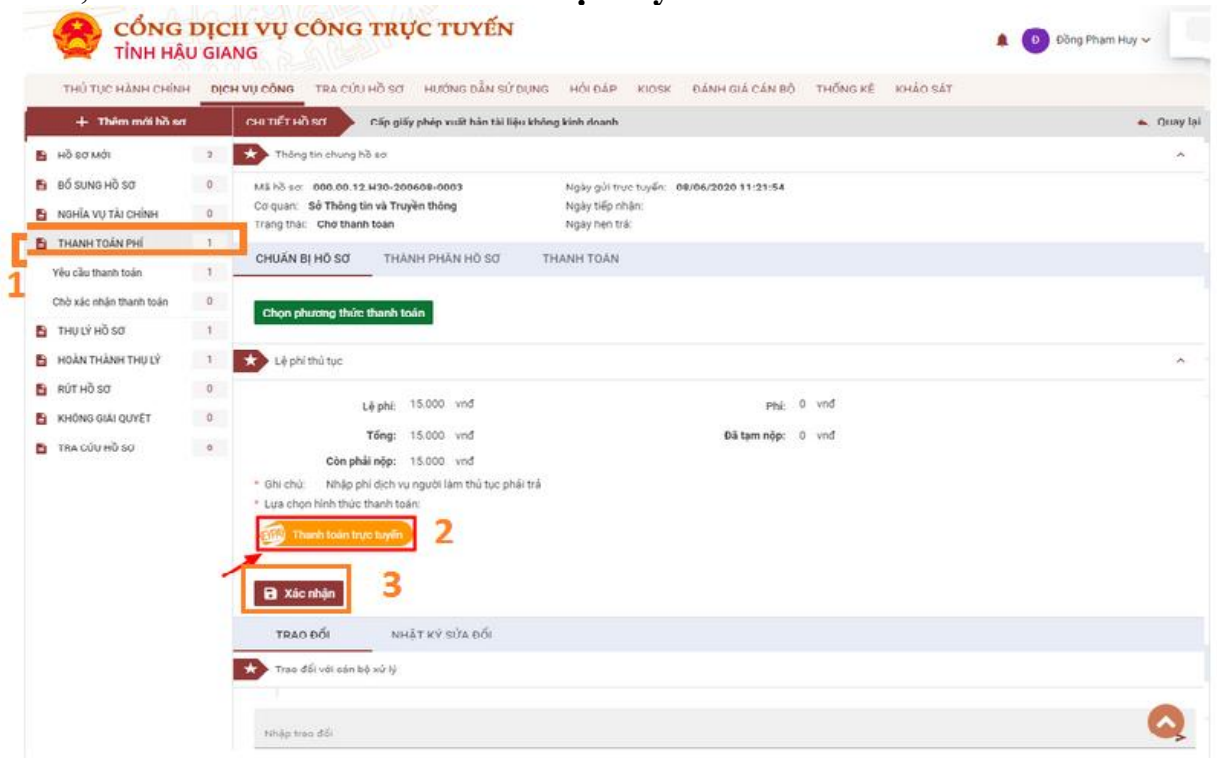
CỔNG DỊCH VỤ CÔNG TRỰC TUYẾN
TỈNH HẬU GIANG

Đồng Phạm Huy

THỦ TỤC HÀNH CHÍNH DỊCH VỤ CÔNG TRA CỨU HỒ SƠ HƯỚNG DẪN SỬ DỤNG HỎI ĐÁP KIOSK ĐÁNH GIÁ CÁN BỘ THỐNG KÊ KHẢO SÁT

+ Thêm mới hồ sơ

| | |
|---|---|
| HỒ SƠ MỚI | 2 |
| BỔ SUNG HỒ SƠ | 0 |
| NGHĨA VỤ TÀI CHÍNH | 0 |
| THANH TOÁN PHÍ | 1 |
| Yêu cầu thanh toán | 1 |
| Chờ xác nhận thanh toán | 0 |
| THỤ LÝ HỒ SƠ | 1 |
| HOÀN THÀNH THỤ LÝ | 1 |
| RÚT HỒ SƠ | 0 |
| KHÔNG GIẢI QUYẾT | 0 |
| TRA CỨU HỒ SƠ | 0 |

1

CHI TIẾT HỒ SƠ Cấp giấy phép xuất bản tài liệu không kinh doanh Quay lại

Thông tin chung hồ sơ

Mã hồ sơ: 000.00.12.H30-200608-0003 Ngày gửi trực tuyến: 08/06/2020 11:21:54
Cơ quan: Sở Thông tin và Truyền thông Ngày tiếp nhận:
Trạng thái: Chờ thanh toán Ngày hẹn trả:

CHUẨN BỊ HỒ SƠ THÀNH PHẦN HỒ SƠ THANH TOÁN

Chọn phương thức thanh toán

Lệ phí thủ tục

Lệ phí: 15.000 vnđ Phí: 0 vnđ
Tổng: 15.000 vnđ Đã tạm nộp: 0 vnđ
Còn phải nộp: 15.000 vnđ

* Ghi chú: Nhập phí dịch vụ người làm thủ tục phải trả
* Lựa chọn hình thức thanh toán:

Thanh toán trực tuyến 2

Xác nhận 3

TRAO ĐỔI NHẬT KÝ SỬA ĐỔI

Trao đổi với cán bộ xử lý

Nhập trao đổi